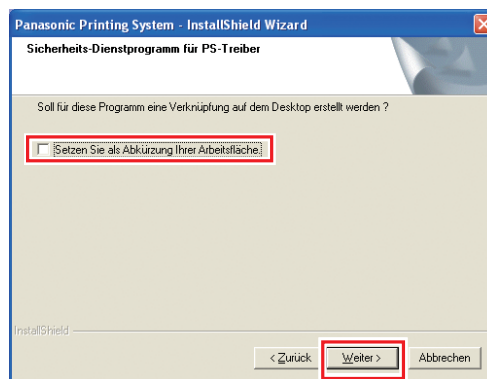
Panasonic Printing System - InstallShield Wizard

Sicherheits-Dienstprogramm für PS-Treiber

Soll für diese Programm eine Verknüpfung auf dem Desktop erstellt werden ?

Setzen Sie als Abkürzung Ihrer Arbeitsfläche.

InstallShield

< Zurück

Weiter >

Abbrechen